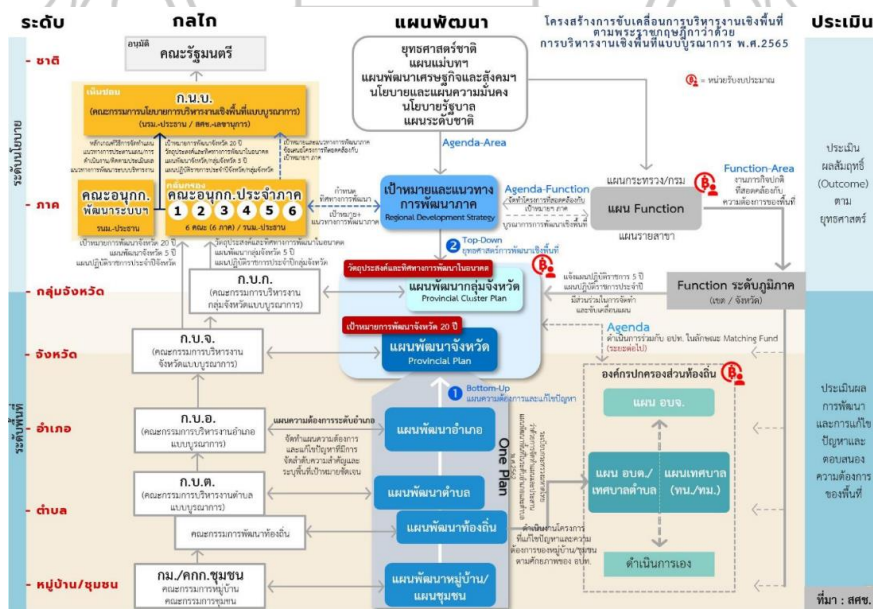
ระดับ

กลไก

แผนพัฒนา

โครงสร้างการขับเคลื่อนการบริหารงานเชิงพื้นที่ ตามพระราชกฤษฎีกาว่าด้วย การบริหารงานเชิงพื้นที่แบบบูรณาการ พ.ศ.2565

ประเมิน

- ชาติ

- ภาค

- กลุ่มจังหวัด

- จังหวัด

- อำเภอ

- ตำบล

- หมู่บ้าน/ชุมชน

ระดับนโยบาย

ระดับพื้นที่

อนุมัติ

คณะรัฐมนตรี

เห็นชอบ

ก.น.บ.

(คณะกรรมการนโยบายการบริหารงานเชิงพื้นที่แบบบูรณาการ)

(นรม.-ประธาน / สศช.-เลขานุการ)

คณะอนุกก. พัฒนาระบบฯ

รมน.-ประธาน

กลั่นกรอง

คณะอนุกก.ประจำภาค

1 2 3 4 5 6

6 คณะ (6 ภาค) / รมน.-ประธาน

ก.บ.ก.

(คณะกรรมการบริหารงานกลุ่มจังหวัดแบบบูรณาการ)

ก.บ.จ.

(คณะกรรมการบริหารงานจังหวัดแบบบูรณาการ)

ก.บ.อ.

(คณะกรรมการบริหารงานอำเภอแบบบูรณาการ)

ก.บ.ต.

(คณะกรรมการบริหารงานตำบลแบบบูรณาการ)

คณะกรรมการพัฒนาท้องถิ่น

กม./คกก.ชุมชน

คณะกรรมการหมู่บ้าน

คณะกรรมการชุมชน

ยุทธศาสตร์ชาติ

แผนแม่บทฯ

แผนพัฒนาเศรษฐกิจและสังคมฯ

นโยบายและแผนความมั่นคง

นโยบายรัฐบาล

แผนระดับชาติ

Agenda-Area

เป้าหมายและแนวทางการพัฒนาภาค

Regional Development Strategy

Agenda-Function

2 Top-Down

วัตถุประสงค์และทิศทางการพัฒนาในอนาคต

แผนพัฒนากลุ่มจังหวัด

Provincial Cluster Plan

เป้าหมายการพัฒนาจังหวัด 20 ปี

แผนพัฒนาจังหวัด

Provincial Plan

1 Bottom-Up

แผนความต้องการและแก้ไขปัญหา

แผนความต้องการระดับอำเภอ

แผนพัฒนาอำเภอ

แผนพัฒนาตำบล

แผนพัฒนาท้องถิ่น

แผนพัฒนาหมู่บ้าน/แผนชุมชน

One Plan

แผนกระทรวง/กรม

แผน Function

แผนรายสาขา

Function-Area

Function ระดับภูมิภาค

(เขต / จังหวัด)

Agenda

ดำเนินการร่วมกับ อปท. ในลักษณะ Matching Fund

องค์กรปกครองส่วนท้องถิ่น

แผน อบจ.

แผน อบต./เทศบาลตำบล

แผนเทศบาล (ทน./ทม.)

ดำเนินการเอง

= หน่วยรับงบประมาณ

ประเมินผลสัมฤทธิ์ (Outcome) ตามยุทธศาสตร์

ประเมินผลการพัฒนาและการแก้ไขปัญหาและตอบสนองความต้องการของพื้นที่

ที่มา : สศช.